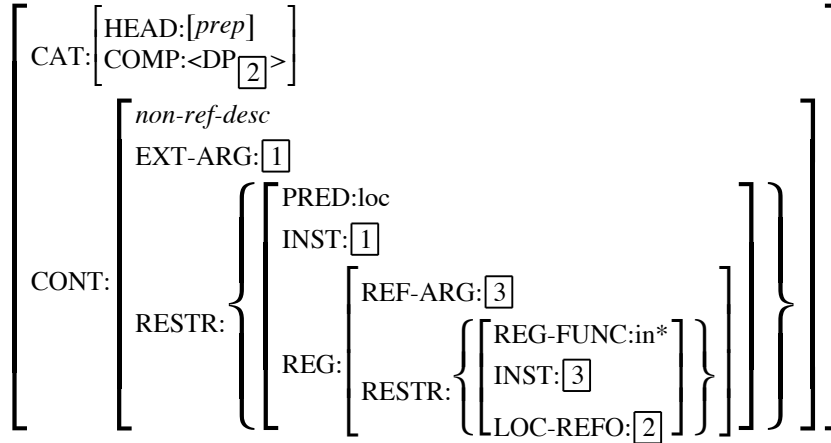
CAT: HEAD:[*prep*]
COMP:<DP $\boxed{2}$>

CONT: *non-ref-desc*
EXT-ARG: $\boxed{1}$
RESTR: { PRED:loc
INST: $\boxed{1}$
REG: REF-ARG: $\boxed{3}$
RESTR: { REG-FUNC:in*
INST: $\boxed{3}$
LOC-REFO: $\boxed{2}$ } }